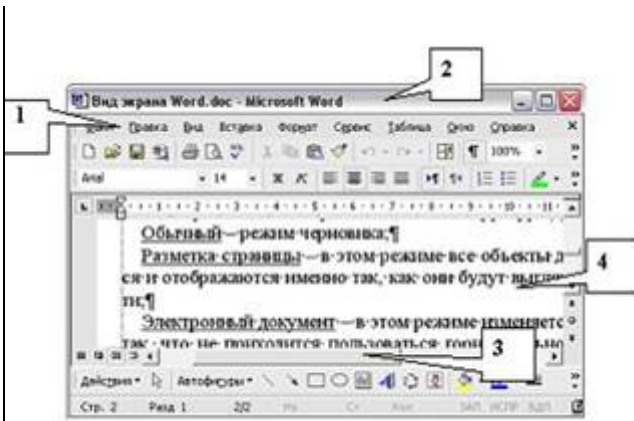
2

1

Вид экрана Word.doc - Microsoft Word

Файл Правка Вид Вставка Формат Сервис Таблица Окно Справка

100%

Arial 14 Ж К

Обычный — режим черновика;¶

Разметка страницы — в этом режиме все объекты д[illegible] ся и отображаются именно так, как они будут выв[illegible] ти;¶

4

Электронный документ — в этом режиме изменяетс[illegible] так, что не приходится пользоваться гориз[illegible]

3

Действия Автофигуры

Стр. 2 Разд 1 2/2 На Ст Кол ЗАП ИСПР ВДЛ